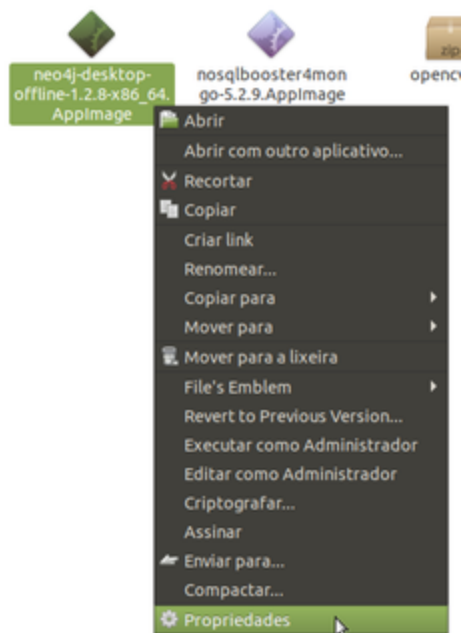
neo4j-desktop-offline-1.2.8-x86_64.AppImage

nosqlbooster4mongo-5.2.9.AppImage

zip

opencv

Abrir
Abrir com outro aplicativo...
Recortar
Copiar
Criar link
Renomear...
Copiar para
Mover para
Mover para a lixeira
File's Emblem
Revert to Previous Version...
Executar como Administrador
Editar como Administrador
Criptografar...
Assinar
Enviar para...
Compactar...
Propriedades